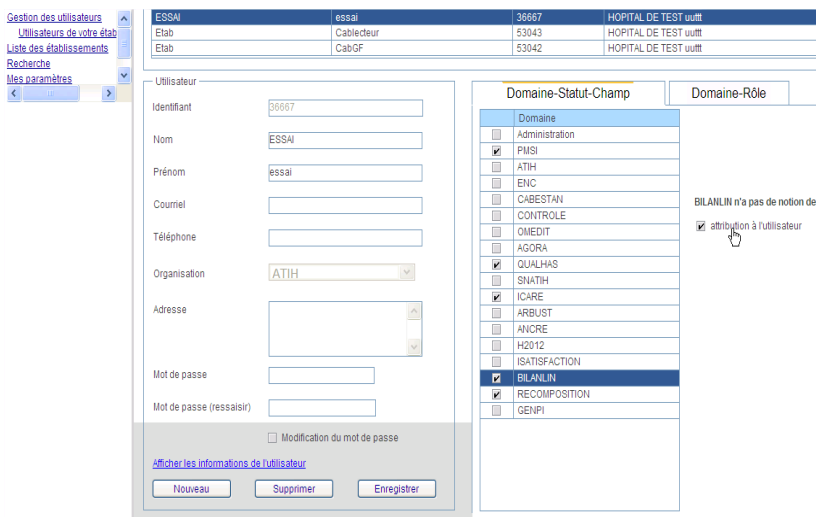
Gestion des utilisateurs
Utilisateurs de votre étab
Liste des établissements
Recherche
Mes paramètres

| ESSAI | essai | 36667 | HOPITAL DE TEST uuttt |
|---|---|---|---|
| Etab | Cablecteur | 53043 | HOPITAL DE TEST uuttt |
| Etab | CabGF | 53042 | HOPITAL DE TEST uuttt |

Utilisateur

Identifiant 36667

Nom ESSAI

Prénom essai

Courriel

Téléphone

Organisation ATIH

Adresse

Mot de passe

Mot de passe (ressaisir)

Modification du mot de passe

Afficher les informations de l'utilisateur

Nouveau Supprimer Enregistrer

Domaine-Statut-Champ Domaine-Rôle

| | Domaine |
|---|---|
| ☐ | Administration |
| ☑ | PMSI |
| ☐ | ATIH |
| ☐ | ENC |
| ☐ | CABESTAN |
| ☐ | CONTROLE |
| ☐ | OMEDIT |
| ☐ | AGORA |
| ☑ | QUALHAS |
| ☐ | SNATIH |
| ☑ | ICARE |
| ☐ | ARBUST |
| ☐ | ANCRE |
| ☐ | H2012 |
| ☐ | ISATISFACTION |
| ☑ | BILANLIN |
| ☑ | RECOMPOSITION |
| ☐ | GENPI |

BILANLIN n'a pas de notion de

☑ attribution à l'utilisateur